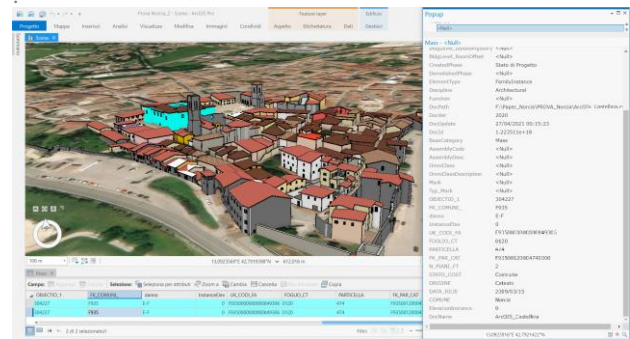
Prova Norcia_2 - Scene - ArcGIS Pro

Feature layer

Edificio

Progetto

Mappa

Inserisci

Analisi

Visualizza

Modifica

Immagini

Condividi

Aspetto

Etichettatura

Dati

Gestisci

Scene

Popup

<Null>

Mass - <Null>

BldgLevel_RoomOffset

<Null>

CreatedPhase

Stato di Progetto

DemolishedPhase

<Null>

ElementType

FamilyInstance

Discipline

Architectural

Function

<Null>

DocPath

F:\Paper_Norcia\PROVA_Norcia\ArcGIS\...

DocVer

2020

DocUpdate

27/04/2021 09:35:23

DocId

1-2229316+18

BaseCategory

Mass

AssemblyCode

<Null>

AssemblyDesc

<Null>

OmniClass

<Null>

OmniClassDescription

<Null>

Mark

<Null>

Typ_Mark

<Null>

OBJECTID_1

304227

FK_COMUNE

F935

danno

E-F

InstanceElev

0

UK_CODI_FA

F935BEO00900

FOGLIO_CT

0120

PARTICELLA

474

FK_PAR_CAT

F935BEO200

N_PIANI_FT

2

CODICI_COST

Comune

ORIGINE

Catasto

DATA_RILIE

23/09/2015

COMUNE

Norcia

ElevationInstance

0

DocName

ArcGIS_Castellina

100 m

11050356FE 42.79106FN

Mass

Campo:

Selezione:

Seleziona per attributi

Zoom a

Cambia

Cancella

Elimina

Copia

OBJECTID_1

FK_COMUNE

danno

InstanceElev

UK_CODI_FA

FOGLIO_CT

PARTICELLA

FK_PAR_CAT

304227

F935

E-F

0

F935

120

474

F935

304227

F935

E-F

0

F935

120

474

F935

1 di 2 selezionati

Filtri: